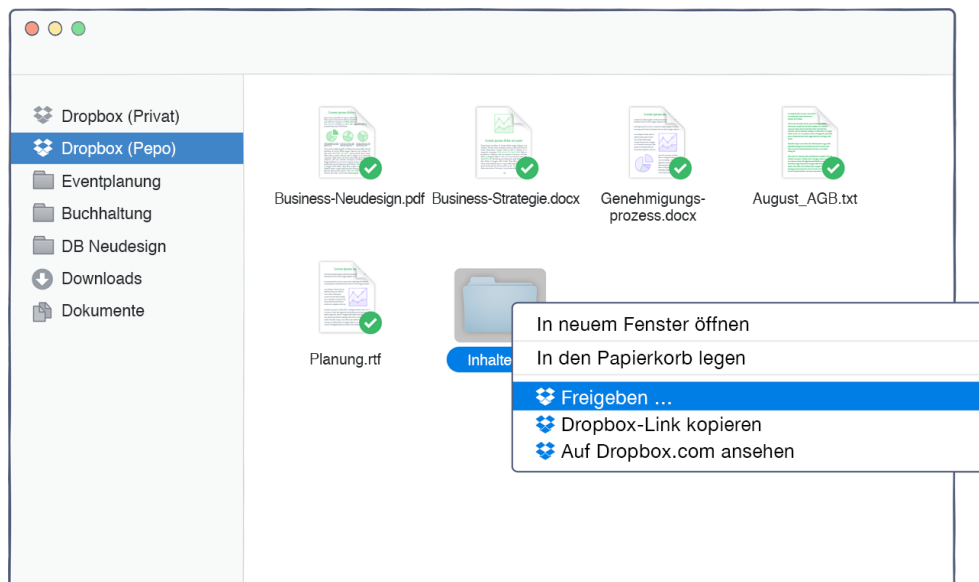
Dropbox (Privat)
Dropbox (Pepo)
Eventplanung
Buchhaltung
DB Neudesign
Downloads
Dokumente

Business-Neudesign.pdf
Business-Strategie.docx
Genehmigungsprozess.docx
August_AGB.txt
Planung.rtf
Inhalte

In neuem Fenster öffnen
In den Papierkorb legen
Freigeben …
Dropbox-Link kopieren
Auf Dropbox.com ansehen